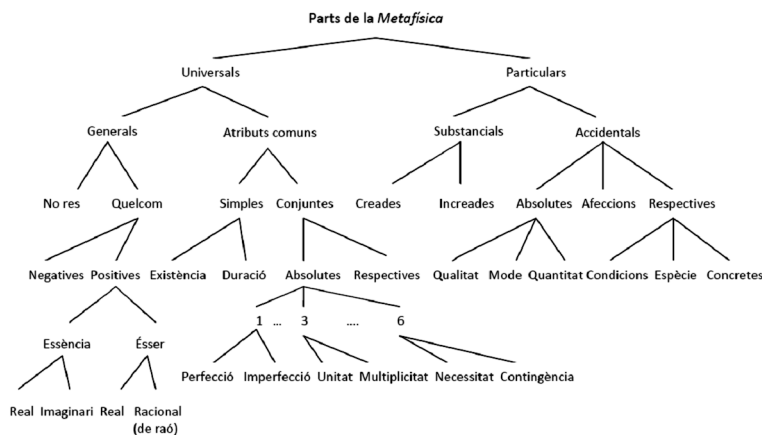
Parts de la *Metafísica*

Universals

Particulars

Generals

Atributs comuns

Substancials

Accidentals

No res

Quelcom

Simples

Conjuntes

Creades

Increades

Absolutes

Afeccions

Respectives

Negatives

Positives

Existència

Duració

Absolutes

Respectives

Qualitat

Mode

Quantitat

Condicions

Espècie

Concretes

1 ... 3 .... 6

Essència

Ésser

Perfecció

Imperfecció

Unitat

Multiplicitat

Necessitat

Contingència

Real

Imaginari

Real

Racional (de raó)